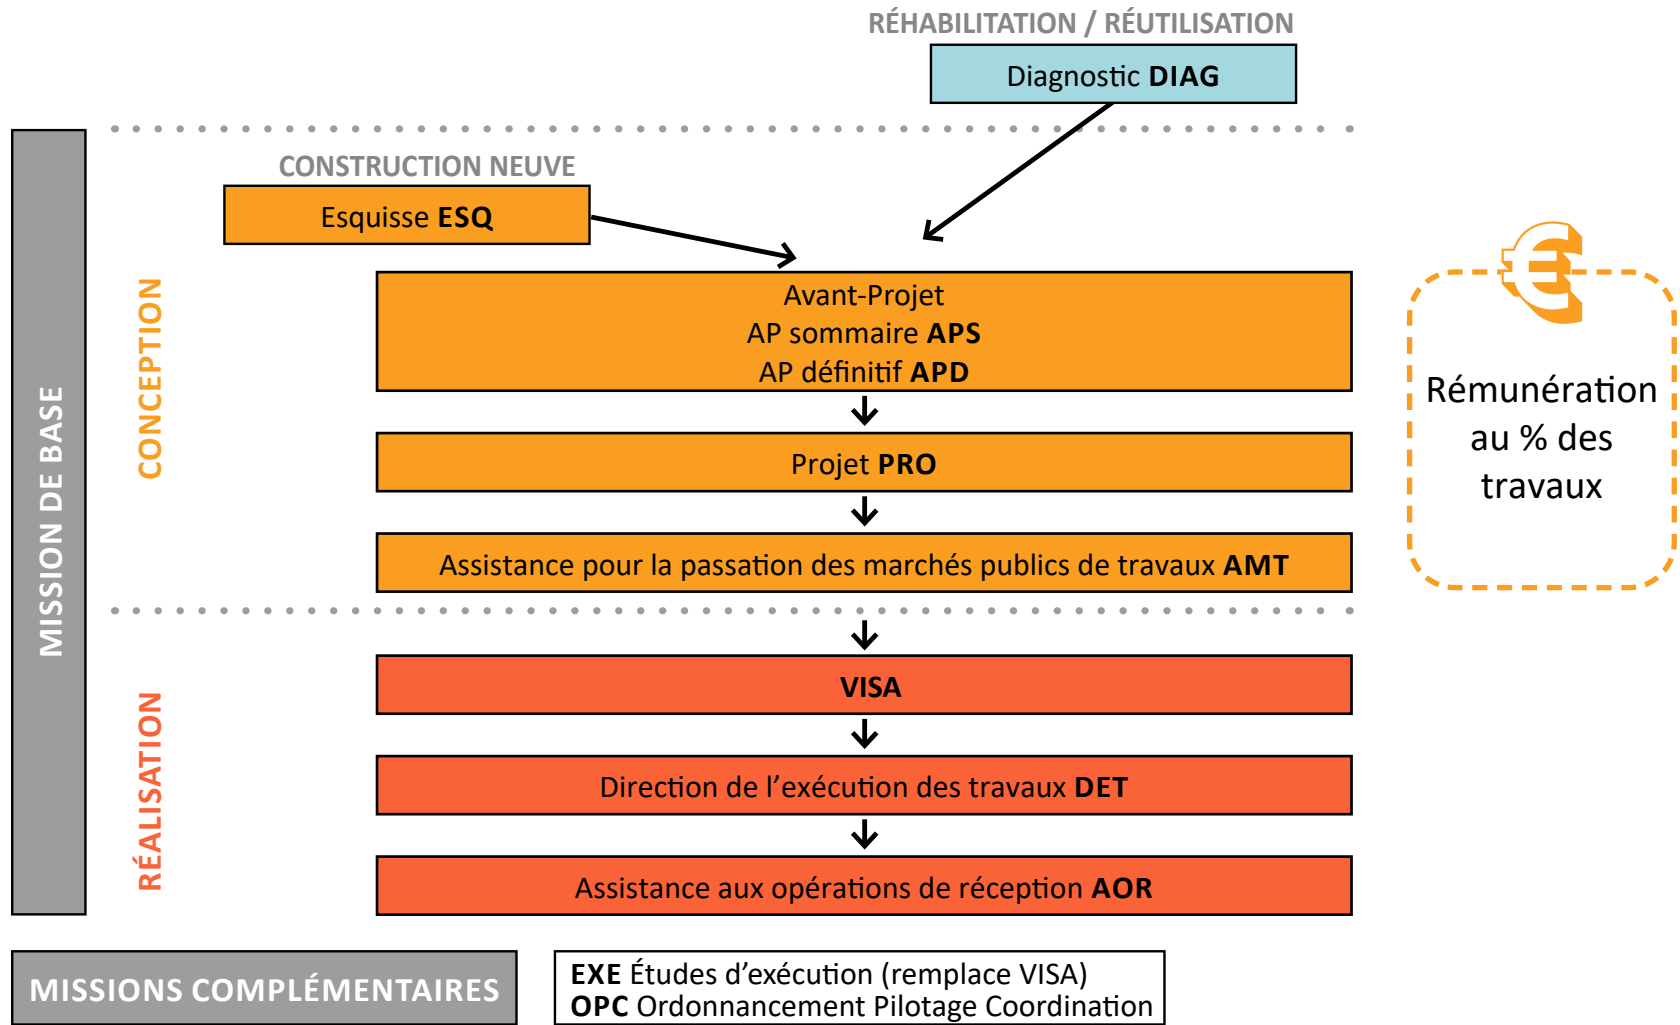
RÉHABILITATION / RÉUTILISATION

Diagnostic DIAG

MISSION DE BASE

CONSTRUCTION NEUVE

Esquisse ESQ

CONCEPTION

Avant-Projet
AP sommaire APS
AP définitif APD

Projet PRO

Assistance pour la passation des marchés publics de travaux AMT

€

Rémunération au % des travaux

RÉALISATION

VISA

Direction de l'exécution des travaux DET

Assistance aux opérations de réception AOR

MISSIONS COMPLÉMENTAIRES

EXE Études d'exécution (remplace VISA)
OPC Ordonnancement Pilotage Coordination